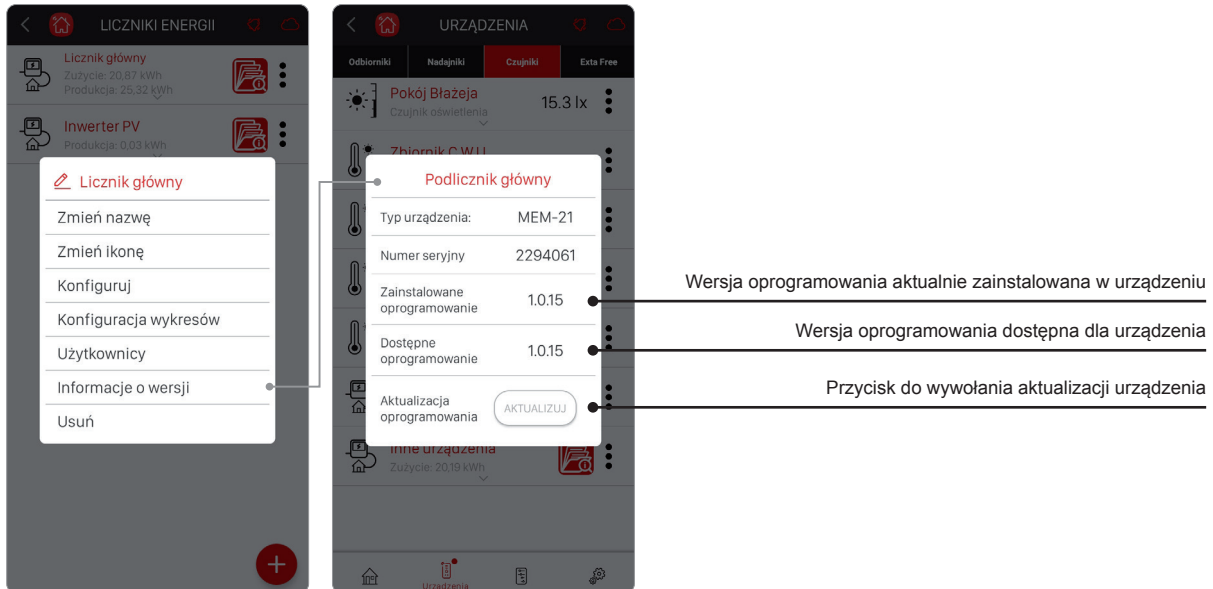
LICZNIKI ENERGII

Licznik główny
Zużycie: 20,87 kWh
Produkcja: 25,32 kWh

Inwerter PV
Produkcja: 0,03 kWh

Licznik główny
Zmień nazwę
Zmień ikonę
Konfiguruj
Konfiguracja wykresów
Użytkownicy
Informacje o wersji
Usuń

URZĄDZENIA

Odbiorniki
Nadajniki
Czujniki
Exta Free

Pokój Błażeja
Czujnik oświetlenia
15.3 lx

Zbiornik C.W.U.

Podlicznik główny

Typ urządzenia: MEM-21
Numer seryjny 2294061
Zainstalowane oprogramowanie 1.0.15
Dostępne oprogramowanie 1.0.15
Aktualizacja oprogramowania AKTUALIZUJ

Inne urządzenia
Zużycie: 20,19 kWh

Urządzenia

Wersja oprogramowania aktualnie zainstalowana w urządzeniu
Wersja oprogramowania dostępna dla urządzenia
Przycisk do wywołania aktualizacji urządzenia